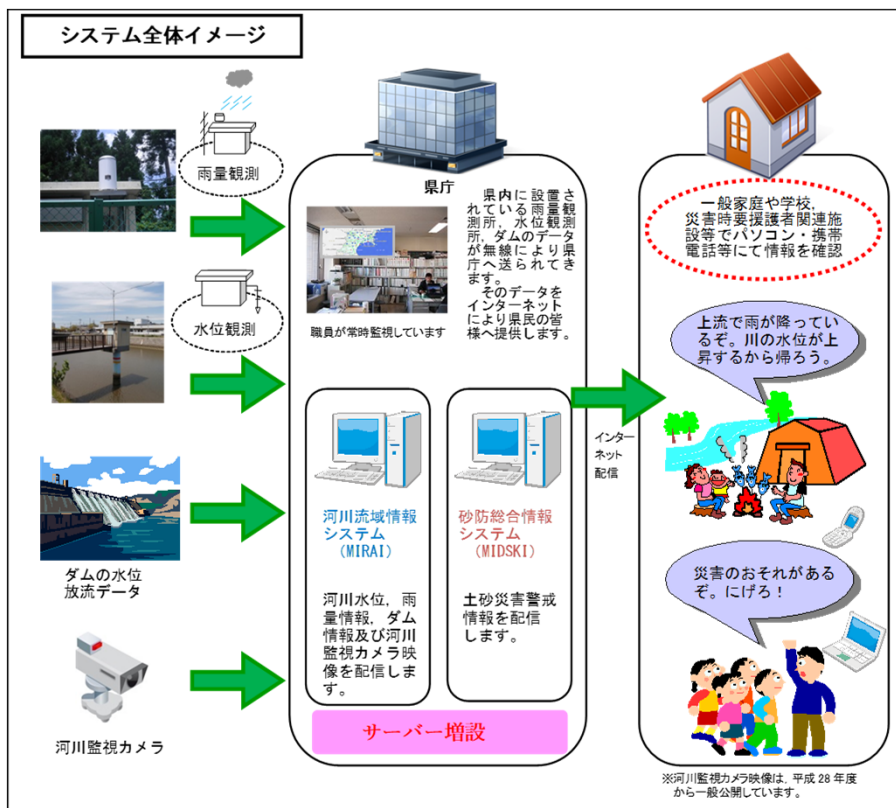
システム全体イメージ

雨量観測

水位観測

ダムの水位
放流データ

河川監視カメラ

県庁

職員が常時監視しています

県内に設置されている雨量観測所，水位観測所，ダムのデータが無線により県庁へ送られてきます。
そのデータをインターネットにより県民の皆様へ提供します。

河川流域情報システム
（MIRAI）

河川水位，雨量情報，ダム情報及び河川監視カメラ映像を配信します。

砂防総合情報システム
（MIDSKI）

土砂災害警戒情報を配信します。

サーバー増設

インターネット配信

一般家庭や学校，災害時要援護者関連施設等でパソコン・携帯電話等にて情報を確認

上流で雨が降っているぞ。川の水位が上昇するから帰ろう。

災害のおそれがあるぞ。にげろ！

※河川監視カメラ映像は，平成28年度から一般公開しています。